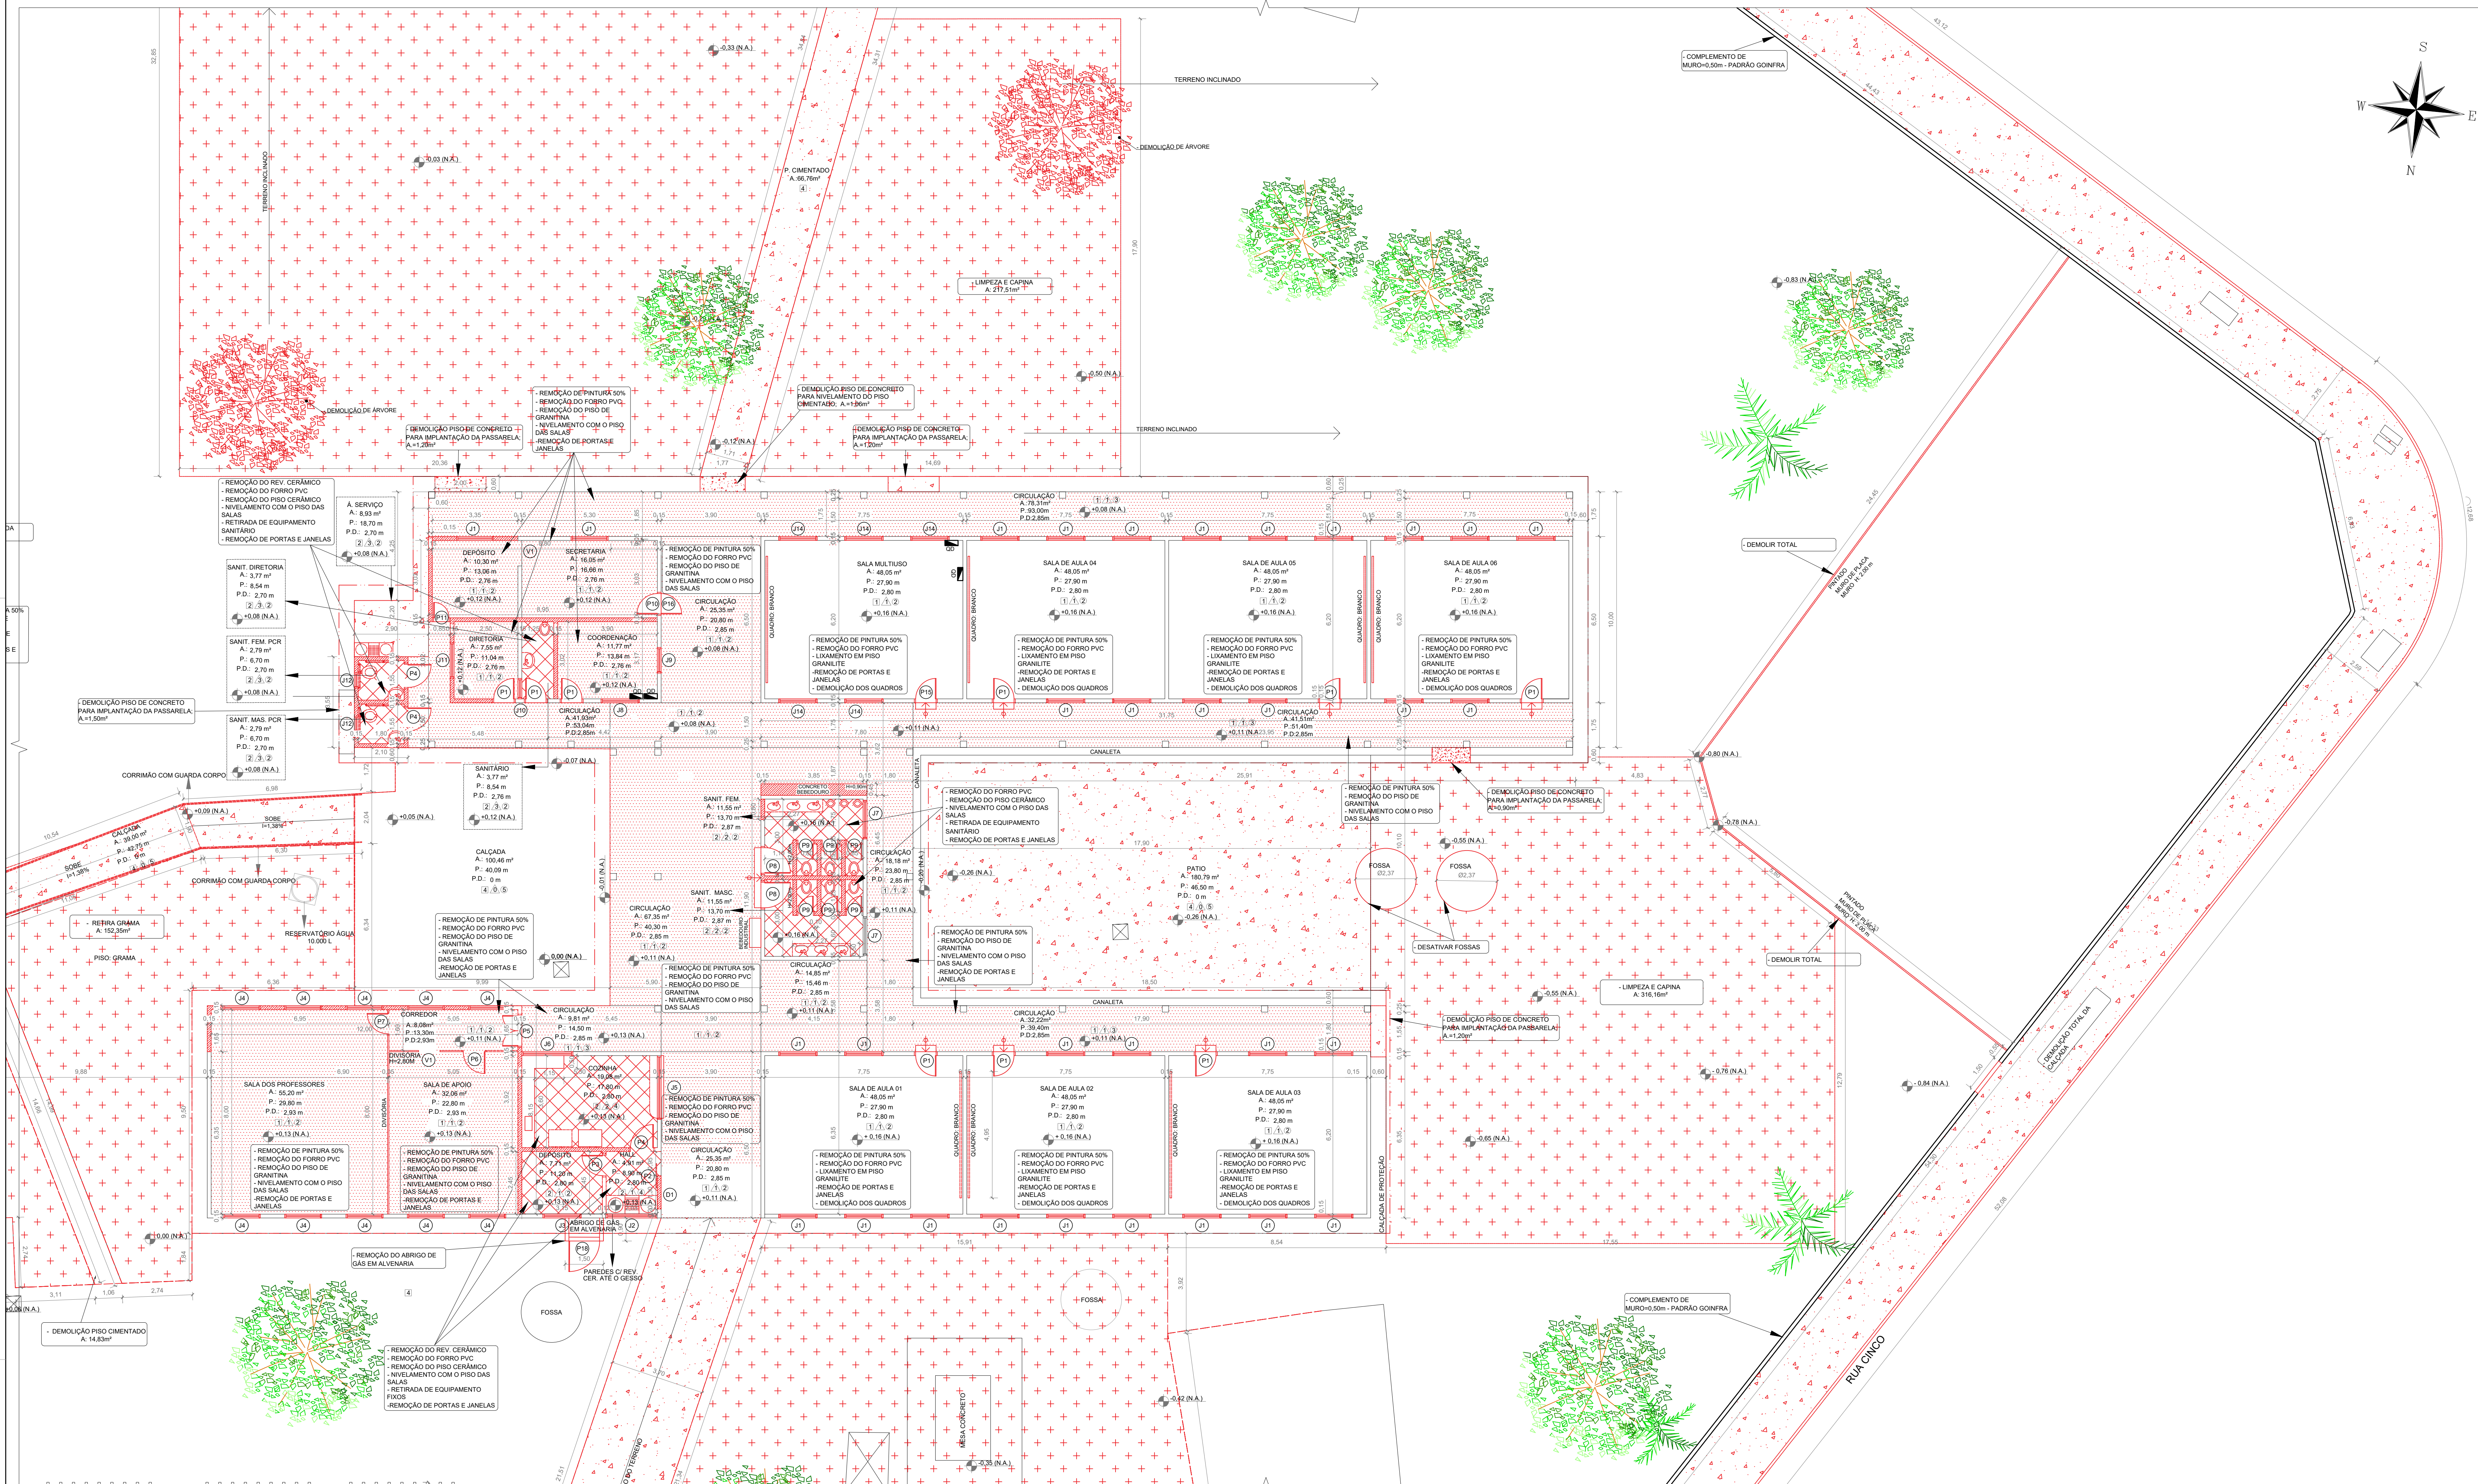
-0,33 (N.A.)

TERRENO INCLINADO

TERRENO INCLINADO

-0,03 (N.A.)

DEMOLIÇÃO DE ÁRVORE

P. CIMENTADO
A: 66,76m²

LIMPEZA E CAPINA
A: 217,51m²

DEMOLIÇÃO DE ÁRVORE

- REMOÇÃO DE PINTURA 50%
- REMOÇÃO DO FORRO PVC
- REMOÇÃO DO PISO DE GRANITINA
- NIVELAMENTO COM O PISO DAS SALAS
-REMOÇÃO DE PORTAS E JANELAS

- DEMOLIÇÃO PISO DE CONCRETO PARA NIVELAMENTO DO PISO CIMENTADO. A:=1,86m²

-0,50 (N.A.)

TERRENO INCLINADO

- DEMOLIÇÃO PISO DE CONCRETO PARA IMPLANTAÇÃO DA PASSARELA. A:=1,20m²

- DEMOLIÇÃO PISO DE CONCRETO PARA IMPLANTAÇÃO DA PASSARELA. A:=1,20m²

-0,12 (N.A.)

- COMPLEMENTO DE MURO=0,50m - PADRÃO GOINFRA

S
W
E
N

-0,83 (N.A.)

- REMOÇÃO DO REV. CERÂMICO
- REMOÇÃO DO FORRO PVC
- REMOÇÃO DO PISO CERÂMICO
- NIVELAMENTO COM O PISO DAS SALAS
- RETIRADA DE EQUIPAMENTO SANITÁRIO
- REMOÇÃO DE PORTAS E JANELAS

Á. SERVIÇO
A: 8,93 m²
P: 18,70 m
P.D.: 2,70 m
+0,08 (N.A.)

SANIT. DIRETORIA
A: 3,77 m²
P: 8,54 m
P.D.: 2,70 m
+0,08 (N.A.)

SANIT. FEM. PCR
A: 2,79 m²
P: 6,70 m
P.D.: 2,70 m
+0,08 (N.A.)

SANIT. MAS. PCR
A: 2,79 m²
P: 6,70 m
P.D.: 2,70 m
+0,08 (N.A.)

- DEMOLIÇÃO PISO DE CONCRETO PARA IMPLANTAÇÃO DA PASSARELA. A:=1,50m²

DEPÓSITO
A: 10,30 m²
P: 13,06 m
P.D.: 2,76 m
+0,12 (N.A.)

SECRETARIA
A: 16,05 m²
P: 16,66 m
P.D.: 2,76 m
+0,12 (N.A.)

DIRETORIA
A: 7,55 m²
P: 11,04 m
P.D.: 2,76 m

COORDENAÇÃO
A: 11,77 m²
P: 13,84 m
P.D.: 2,76 m
+0,12 (N.A.)

- REMOÇÃO DE PINTURA 50%
- REMOÇÃO DO FORRO PVC
- REMOÇÃO DO PISO DE GRANITINA
- NIVELAMENTO COM O PISO DAS SALAS

CIRCULAÇÃO
A: 25,35 m²
P: 20,80 m
P.D.: 2,85 m
+0,08 (N.A.)

CIRCULAÇÃO
A: 78,31m²
P: 93,00m
P.D.:2,85m
+0,08 (N.A.)

SALA MULTIUSO
A: 48,05 m²
P: 27,90 m
P.D.: 2,80 m
+0,16 (N.A.)

SALA DE AULA 04
A: 48,05 m²
P: 27,90 m
P.D.: 2,80 m
+0,16 (N.A.)

SALA DE AULA 05
A: 48,05 m²
P: 27,90 m
P.D.: 2,80 m
+0,16 (N.A.)

SALA DE AULA 06
A: 48,05 m²
P: 27,90 m
P.D.: 2,80 m
+0,16 (N.A.)

QUADRO BRANCO

- REMOÇÃO DE PINTURA 50%
- REMOÇÃO DO FORRO PVC
- LIXAMENTO EM PISO GRANILITE
-REMOÇÃO DE PORTAS E JANELAS
- DEMOLIÇÃO DOS QUADROS

- DEMOLIR TOTAL

PINTADO MURO DE PLACA MURO H: 2,00 m

CIRCULAÇÃO
A: 41,93m²
P: 53,04m
P.D:2,85m
+0,08 (N.A.)

+0,11 (N.A.)

CIRCULAÇÃO
A: 41,51m²
P: 51,40m
P.D:2,85m
+0,11 (N.A.)

CANALETA

-0,80 (N.A.)

CORRIMÃO COM GUARDA CORPO

SANITÁRIO
A: 3,77 m²
P: 8,54 m
P.D.: 2,76 m
+0,12 (N.A.)

-0,07 (N.A.)

+0,09 (N.A.)
+0,05 (N.A.)

SOBE i=1,38%

CALÇADA
A: 38,00 m²
P: 42,75 m
P.D.: 0 m

SOBE i=1,38%

CALÇADA
A: 100,46 m²
P: 40,09 m
P.D.: 0 m

CORRIMÃO COM GUARDA CORPO

- RETIRA GRAMA
A: 152,35m²

RESERVATÓRIO ÁGUA 10.000 L

PISO: GRAMA

- REMOÇÃO DE PINTURA 50%
- REMOÇÃO DO FORRO PVC
- REMOÇÃO DO PISO DE GRANITINA
- NIVELAMENTO COM O PISO DAS SALAS
-REMOÇÃO DE PORTAS E JANELAS

0,00 (N.A.)

SANIT. FEM.
A: 11,55 m²
P: 13,70 m
P.D.: 2,87 m

CONCRETO BEBEDOURO

SANIT. MASC.
A: 11,55 m²
P: 13,70 m
P.D.: 2,87 m

BEBEDOURO INDUSTRIAL

CIRCULAÇÃO
A: 67,35 m²
P: 40,30 m
P.D.: 2,85 m
+0,11 (N.A.)

CIRCULAÇÃO
A: 18,18 m²
P: 23,80 m
P.D.: 2,85 m
+0,11 (N.A.)

- REMOÇÃO DO FORRO PVC
- REMOÇÃO DO PISO CERÂMICO
- NIVELAMENTO COM O PISO DAS SALAS
- RETIRADA DE EQUIPAMENTO SANITÁRIO
- REMOÇÃO DE PORTAS E JANELAS

PATIO
A: 180,79 m²
P: 46,50 m
P.D.: 0 m
-0,26 (N.A.)

-0,26 (N.A.)

- REMOÇÃO DE PINTURA 50%
- REMOÇÃO DO PISO DE GRANITINA
- NIVELAMENTO COM O PISO DAS SALAS

- DEMOLIÇÃO PISO DE CONCRETO PARA IMPLANTAÇÃO DA PASSARELA. A:=0,90m²

-0,78 (N.A.)

FOSSA Ø2,37
FOSSA Ø2,37

-0,55 (N.A.)

- DESATIVAR FOSSAS

PINTADO MURO DE PLACA MURO H: 2,00 m

- DEMOLIR TOTAL

- REMOÇÃO DE PINTURA 50%
- REMOÇÃO DO PISO DE GRANITINA
- NIVELAMENTO COM O PISO DAS SALAS
-REMOÇÃO DE PORTAS E JANELAS

- REMOÇÃO DE PINTURA 50%
- REMOÇÃO DO FORRO PVC
- REMOÇÃO DO PISO DE GRANITINA
- NIVELAMENTO COM O PISO DAS SALAS

CIRCULAÇÃO
A: 14,85 m²
P: 15,46 m
P.D.: 2,85 m
+0,11 (N.A.)

-0,55 (N.A.)

- LIMPEZA E CAPINA
A: 316,16m²

- DEMOLIÇÃO PISO DE CONCRETO PARA IMPLANTAÇÃO DA PASSARELA. A:=1,20m²

DEMOLIÇÃO TOTAL DA CALÇADA

CORREDOR
A: 8,08m²
P: 13,30m
P.D:2,93m
+0,11 (N.A.)

CIRCULAÇÃO
A: 9,81 m²
P: 14,50 m
P.D.: 2,85 m
+0,13 (N.A.)

CIRCULAÇÃO
A: 32,22m²
P: 39,40m
P.D:2,85m
+0,11 (N.A.)

DIVISÓRIA H=2,80M

SALA DOS PROFESSORES
A: 55,20 m²
P: 29,80 m
P.D.: 2,93 m
+0,13 (N.A.)

SALA DE APOIO
A: 32,06 m²
P: 22,80 m
P.D.: 2,93 m
+0,13 (N.A.)

DIVISÓRIA

COZINHA
A: 19,05 m²
P: 17,80 m
P.D.: 2,80 m
+0,13 (N.A.)

- REMOÇÃO DE PINTURA 50%
- REMOÇÃO DO FORRO PVC
- REMOÇÃO DO PISO DE GRANITINA
- NIVELAMENTO COM O PISO DAS SALAS

SALA DE AULA 01
A: 48,05 m²
P: 27,90 m
P.D.: 2,80 m
+ 0,16 (N.A.)

SALA DE AULA 02
A: 48,05 m²
P: 27,90 m
P.D.: 2,80 m
+ 0,16 (N.A.)

SALA DE AULA 03
A: 48,05 m²
P: 27,90 m
P.D.: 2,80 m
+ 0,16 (N.A.)

-0,76 (N.A.)
-0,84 (N.A.)
-0,65 (N.A.)

- REMOÇÃO DE PINTURA 50%
- REMOÇÃO DO FORRO PVC
- REMOÇÃO DO PISO DE GRANITINA
- NIVELAMENTO COM O PISO DAS SALAS
-REMOÇÃO DE PORTAS E JANELAS

- REMOÇÃO DE PINTURA 50%
- REMOÇÃO DO FORRO PVC
- REMOÇÃO DO PISO DE GRANITINA
- NIVELAMENTO COM O PISO DAS SALAS
-REMOÇÃO DE PORTAS E JANELAS

DEPÓSITO
A: 7,73 m²
P: 11,20 m
P.D.: 2,80 m
+0,13 (N.A.)

HALL
A: 4,91 m²
P: 8,90 m
P.D.: 2,80 m
+0,13 (N.A.)

CIRCULAÇÃO
A: 25,35 m²
P: 20,80 m
P.D.: 2,85 m
+0,11 (N.A.)

- REMOÇÃO DE PINTURA 50%
- REMOÇÃO DO FORRO PVC
- LIXAMENTO EM PISO GRANILITE
-REMOÇÃO DE PORTAS E JANELAS
- DEMOLIÇÃO DOS QUADROS

CALÇADA DE PROTEÇÃO

0,00 (N.A.)

ABRIGO DE GÁS EM ALVENARIA

- REMOÇÃO DO ABRIGO DE GÁS EM ALVENARIA

PAREDES C/ REV CER. ATÉ O GESSO

FOSSA

FOSSA

- COMPLEMENTO DE MURO=0,50m - PADRÃO GOINFRA

RUA CINCO

- DEMOLIÇÃO PISO CIMENTADO
A: 14,83m²

-0,06 (N.A.)

- REMOÇÃO DO REV. CERÂMICO
- REMOÇÃO DO FORRO PVC
- REMOÇÃO DO PISO CERÂMICO
- NIVELAMENTO COM O PISO DAS SALAS
- RETIRADA DE EQUIPAMENTO FIXOS
-REMOÇÃO DE PORTAS E JANELAS

-0,42 (N.A.)

MESA CONCRETO

-0,35 (N.A.)

DO TERRENO